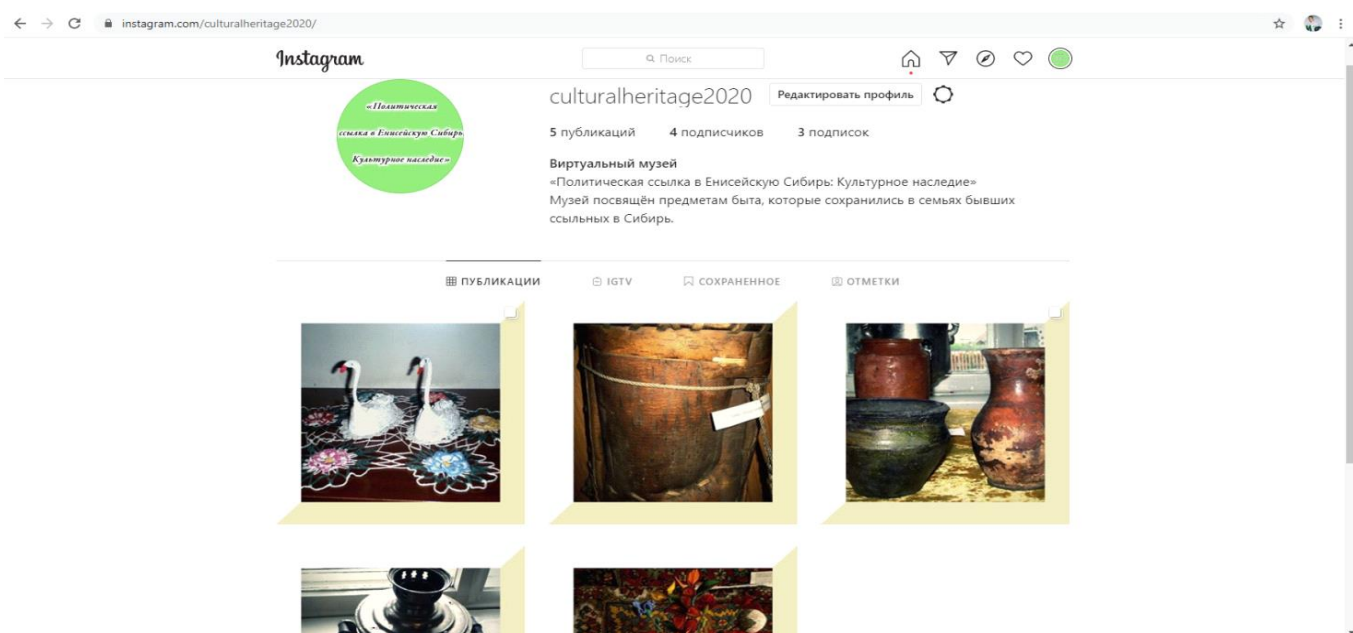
instagram.com/culturalheritage2020/

Instagram

Поиск

«Политическая ссылка в Енисейскую Сибирь: Культурное наследие»

culturalheritage2020

Редактировать профиль

5 публикаций 4 подписчиков 3 подписок

Виртуальный музей
«Политическая ссылка в Енисейскую Сибирь: Культурное наследие»
Музей посвящён предметам быта, которые сохранились в семьях бывших ссыльных в Сибирь.

ПУБЛИКАЦИИ IGTV СОХРАНЕННОЕ ОТМЕТКИ